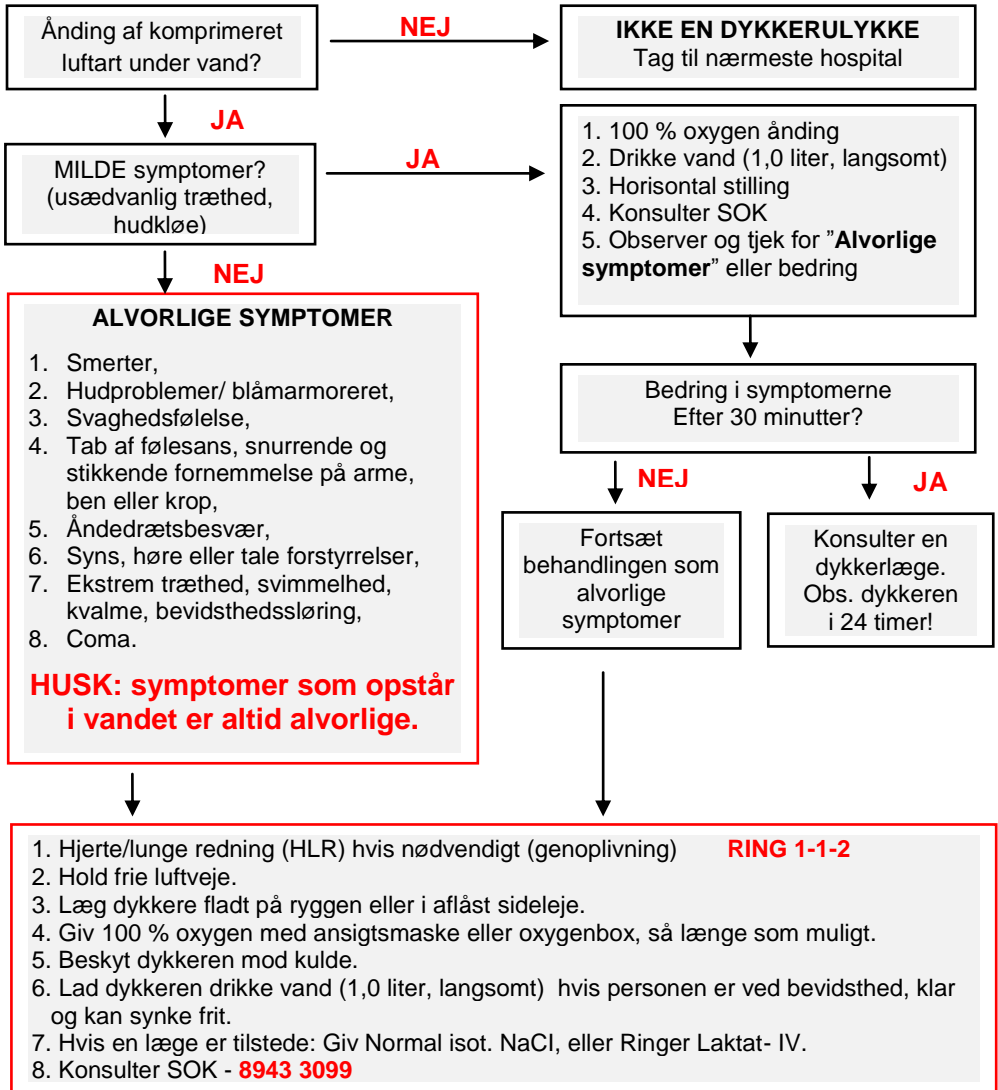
Ånding af komprimeret luftart under vand?

NEJ

IKKE EN DYKKERULYKKE
Tag til nærmeste hospital

JA

MILDE symptomer? (usædvanlig træthed, hudkløe)

JA

1. 100 % oxygen ånding
2. Drikke vand (1,0 liter, langsomt)
3. Horisontal stilling
4. Konsulter SOK
5. Observer og tjek for "**Alvorlige symptomer**" eller bedring

NEJ

ALVORLIGE SYMPTOMER

1. Smerter,
2. Hudproblemer/ blåmarmoreret,
3. Svaghedsfølelse,
4. Tab af følesans, snurrende og stikkende fornemmelse på arme, ben eller krop,
5. Åndedrætsbesvær,
6. Syns, høre eller tale forstyrrelser,
7. Ekstrem træthed, svimmelhed, kvalme, bevidsthedssløring,
8. Coma.

HUSK: symptomer som opstår i vandet er altid alvorlige.

Bedring i symptomerne Efter 30 minutter?

NEJ

JA

Fortsæt behandlingen som alvorlige symptomer

Konsulter en dykkerlæge. Obs. dykkeren i 24 timer!

1. Hjerte/lunge redning (HLR) hvis nødvendigt (genoplivning) RING 1-1-2
2. Hold frie luftveje.
3. Læg dykkere fladt på ryggen eller i aflåst sideleje.
4. Giv 100 % oxygen med ansigtsmaske eller oxygenbox, så længe som muligt.
5. Beskyt dykkeren mod kulde.
6. Lad dykkeren drikke vand (1,0 liter, langsomt) hvis personen er ved bevidsthed, klar og kan synke frit.
7. Hvis en læge er tilstede: Giv Normal isot. NaCI, eller Ringer Laktat- IV.
8. Konsulter SOK - 8943 3099